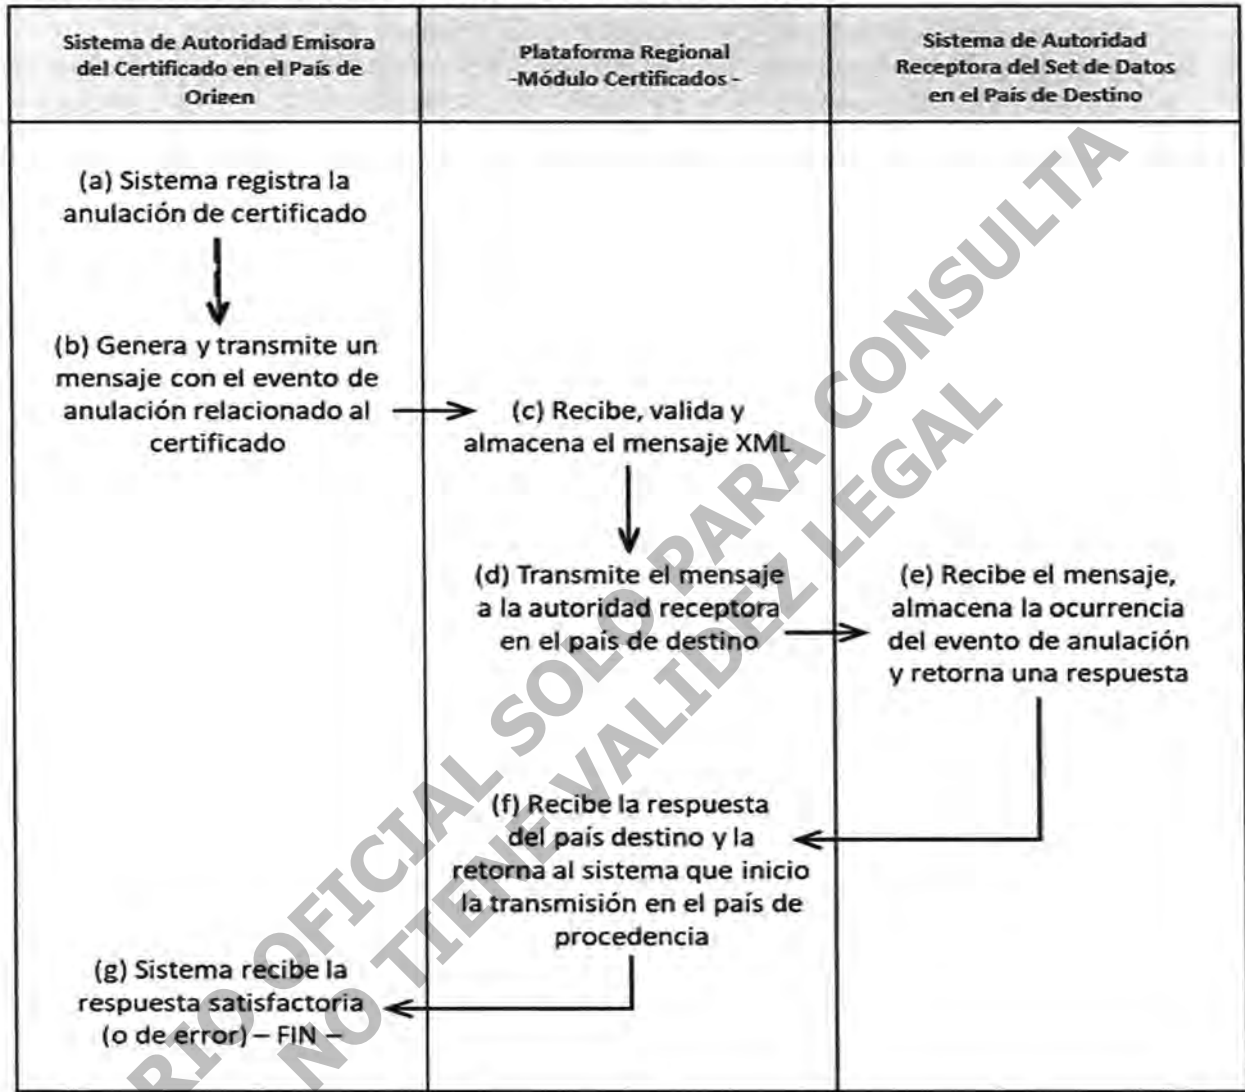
| Sistema de Autoridad Emisora del Certificado en el País de Origen | Plataforma Regional -Módulo Certificados - | Sistema de Autoridad Receptora del Set de Datos en el País de Destino |
|---|---|---|
| (a) Sistema registra la anulación de certificado | | |
| (b) Genera y transmite un mensaje con el evento de anulación relacionado al certificado | (c) Recibe, valida y almacena el mensaje XML | |
| | (d) Transmite el mensaje a la autoridad receptora en el país de destino | (e) Recibe el mensaje, almacena la ocurrencia del evento de anulación y retorna una respuesta |
| | (f) Recibe la respuesta del país destino y la retorna al sistema que inicio la transmisión en el país de procedencia | |
| (g) Sistema recibe la respuesta satisfactoria (o de error) – FIN – | | |

DIARIO OFICIAL SOLO PARA CONSULTA
NO TIENE VALIDEZ LEGAL